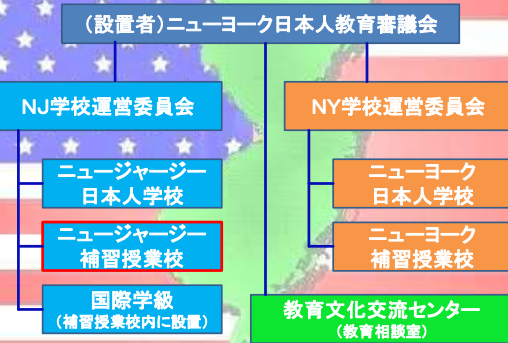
（設置者）ニューヨーク日本人教育審議会

NJ学校運営委員会

NY学校運営委員会

ニュージャージー
日本人学校

ニュージャージー
補習授業校

国際学級
（補習授業校内に設置）

ニューヨーク
日本人学校

ニューヨーク
補習授業校

教育文化交流センター
（教育相談室）